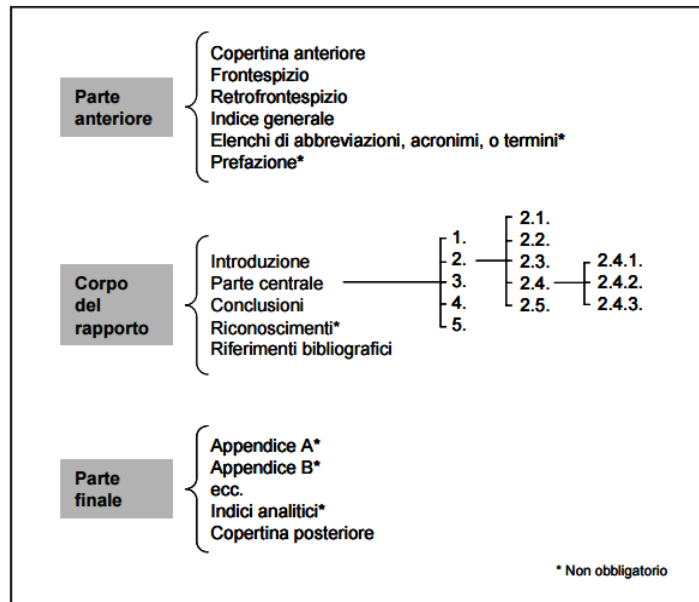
Parte anteriore

Copertina anteriore
Frontespizio
Retrofrontespizio
Indice generale
Elenchi di abbreviazioni, acronimi, o termini*
Prefazione*

Corpo del rapporto

Introduzione
Parte centrale
Conclusioni
Riconoscimenti*
Riferimenti bibliografici

1.
2.
3.
4.
5.

2.1.
2.2.
2.3.
2.4.
2.5.

2.4.1.
2.4.2.
2.4.3.

Parte finale

Appendice A*
Appendice B*
ecc.
Indici analitici*
Copertina posteriore

* Non obbligatorio